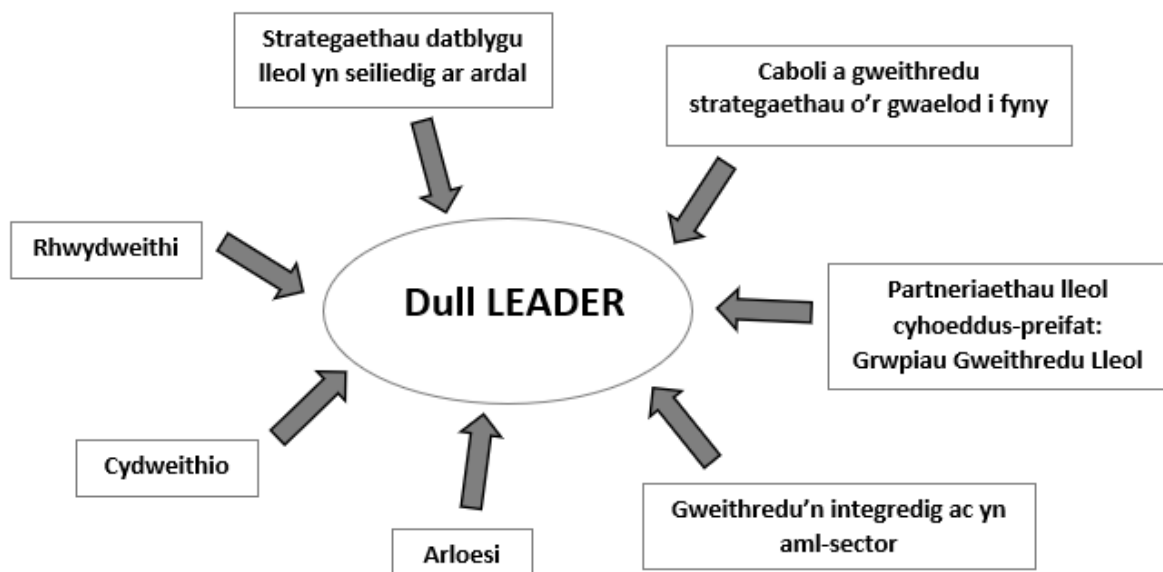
Strategaethau datblygu lleol yn seiliedig ar ardal

Caboli a gweithredu strategaethau o'r gwaelod i fyny

Rhwydweithi

Dull LEADER

Partneriaethau lleol cyhoeddus-preifat: Grwpiau Gweithredu Lleol

Cydweithio

Arloesi

Gweithredu'n integredig ac yn aml-sector